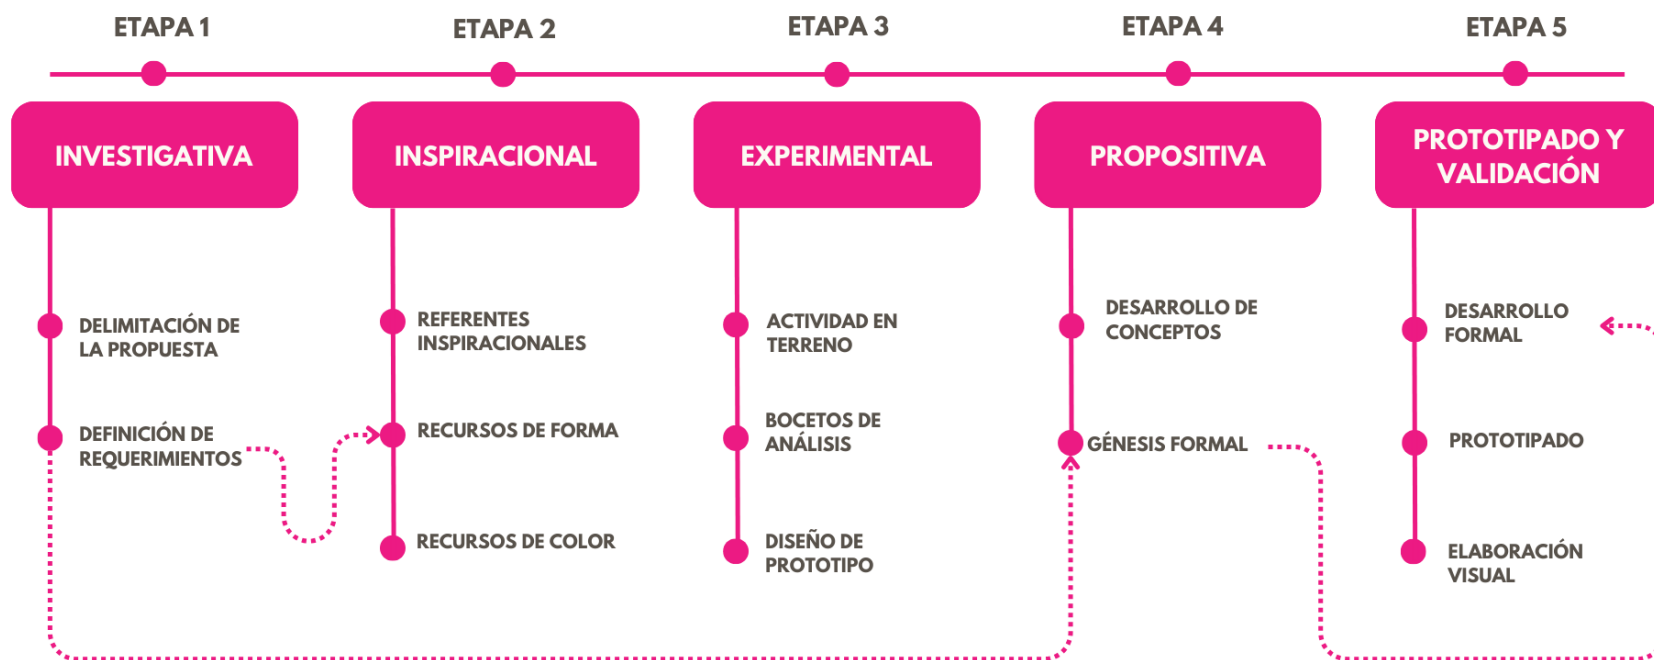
ETAPA 1

INVESTIGATIVA

DELIMITACIÓN DE LA PROPUESTA

DEFINICIÓN DE REQUERIMIENTOS

ETAPA 2

INSPIRACIONAL

REFERENTES INSPIRACIONALES

RECURSOS DE FORMA

RECURSOS DE COLOR

ETAPA 3

EXPERIMENTAL

ACTIVIDAD EN TERRENO

BOCETOS DE ANÁLISIS

DISEÑO DE PROTOTIPO

ETAPA 4

PROPOSITIVA

DESARROLLO DE CONCEPTOS

GÉNESIS FORMAL

ETAPA 5

PROTOTIPADO Y VALIDACIÓN

DESARROLLO FORMAL

PROTOTIPADO

ELABORACIÓN VISUAL